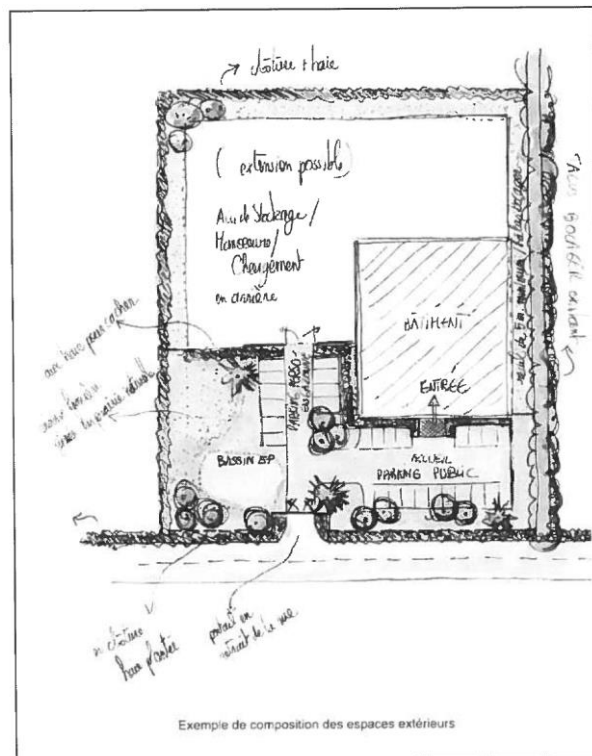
clôture + haie

(extension possible)

Aire de Stockage / Manoeuvre / Chargement en arrière

aire haie pour cacher

noue fleurie ou espèces végétales

BATIMENT

ENTREE

PARKING PERSO

BASSIN EP

ACCUEIL PARKING PUBLIC

clôture haie plantée

portail en retrait de la rue

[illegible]

Alignement existant

Exemple de composition des espaces extérieurs